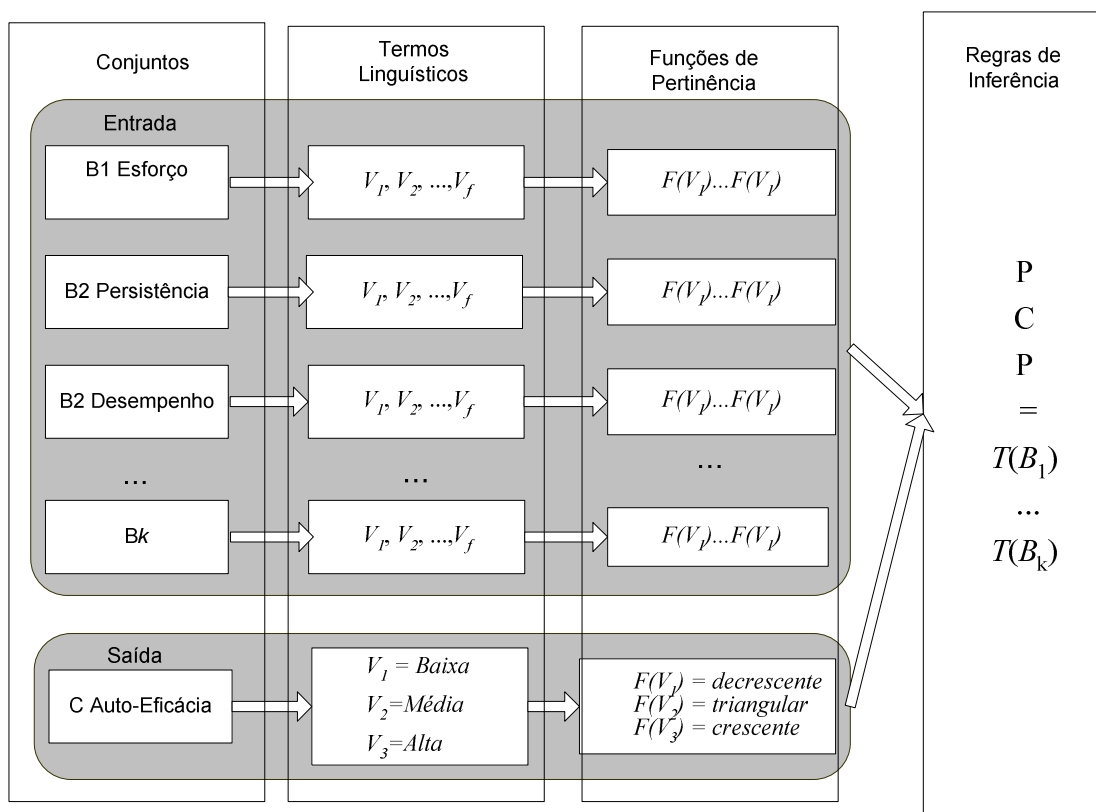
Conjuntos

Termos Linguísticos

Funções de Pertinência

Regras de Inferência

Entrada

B1 Esforço

$V_1, V_2, ..., V_f$

$F(V_1)...F(V_1)$

B2 Persistência

$V_1, V_2, ..., V_f$

$F(V_1)...F(V_1)$

B2 Desempenho

$V_1, V_2, ..., V_f$

$F(V_1)...F(V_1)$

...

...

...

B*k*

$V_1, V_2, ..., V_f$

$F(V_1)...F(V_1)$

P
C
P
=
$T(B_1)$
...
$T(B_k)$

Saída

C Auto-Eficácia

$V_1 = Baixa$
$V_2 = Média$
$V_3 = Alta$

$F(V_1) = decrescente$
$F(V_2) = triangular$
$F(V_3) = crescente$